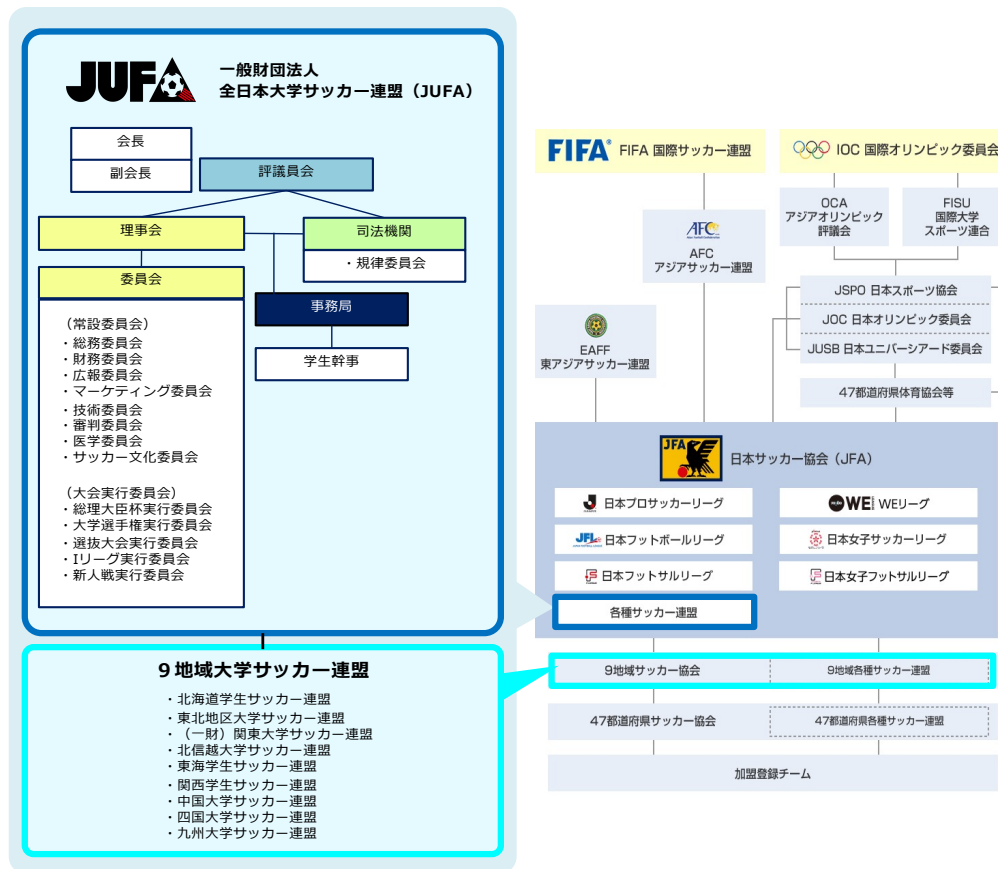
JUFA

一般財団法人
全日本大学サッカー連盟（JUFA）

会長
副会長

評議員会

理事会

司法機関
・規律委員会

委員会

事務局

学生幹事

（常設委員会）
・総務委員会
・財務委員会
・広報委員会
・マーケティング委員会
・技術委員会
・審判委員会
・医学委員会
・サッカー文化委員会

（大会実行委員会）
・総理大臣杯実行委員会
・大学選手権実行委員会
・選抜大会実行委員会
・Iリーグ実行委員会
・新人戦実行委員会

9地域大学サッカー連盟

・北海道学生サッカー連盟
・東北地区大学サッカー連盟
・（一財）関東大学サッカー連盟
・北信越大学サッカー連盟
・東海学生サッカー連盟
・関西学生サッカー連盟
・中国大学サッカー連盟
・四国大学サッカー連盟
・九州大学サッカー連盟

FIFA FIFA 国際サッカー連盟

IOC 国際オリンピック委員会

OCA
アジアオリンピック評議会

FISU
国際大学スポーツ連合

AFC
AFC
アジアサッカー連盟

JSPO 日本スポーツ協会
JOC 日本オリンピック委員会
JUSB 日本ユニバーシアード委員会

EAFF
東アジアサッカー連盟

47都道府県体育協会等

JFA

日本サッカー協会（JFA）

日本プロサッカーリーグ
WE WEリーグ
JFL 日本フットボールリーグ
日本女子サッカーリーグ
日本フットサルリーグ
日本女子フットサルリーグ
各種サッカー連盟

9地域サッカー協会
9地域各種サッカー連盟
47都道府県サッカー協会
47都道府県各種サッカー連盟
加盟登録チーム